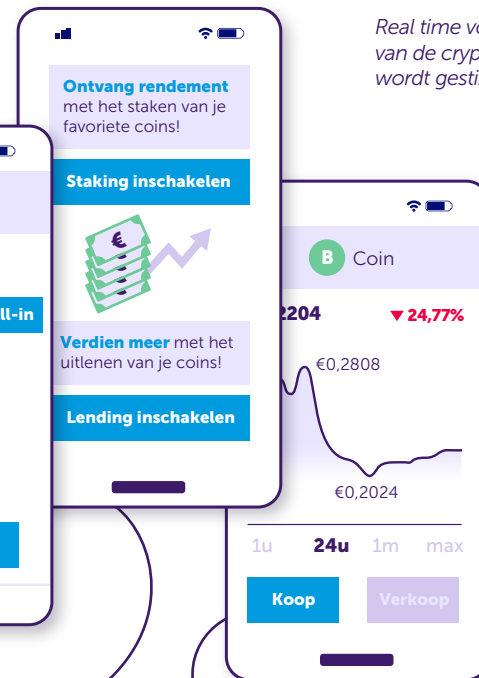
Real time vo
van de cryp
wordt gesti

Ontvang rendement met het staken van je favoriete coins!

Staking inschakelen

€

Verdien meer met het uitlenen van je coins!

Lending inschakelen

ll-in

B Coin

2204

▼ 24,77%

€0,2808

€0,2024

1u 24u 1m max

Koop

Verkoop